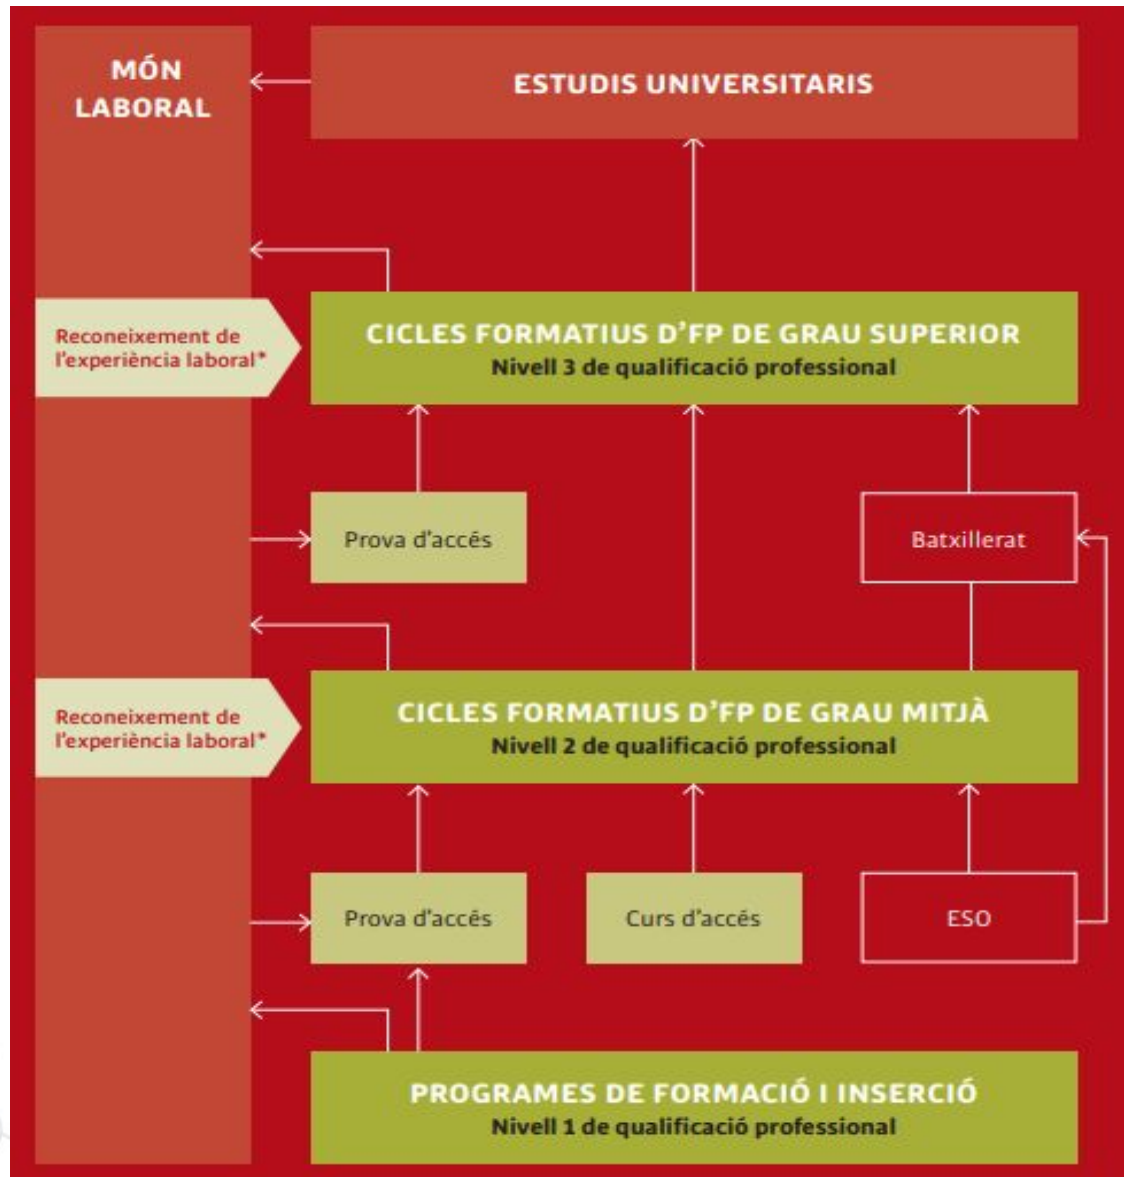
MÓN LABORAL

ESTUDIS UNIVERSITARIS

Reconeixement de l'experiència laboral*

CICLES FORMATIUS D'FP DE GRAU SUPERIOR
Nivell 3 de qualificació professional

Prova d'accés

Batxillerat

Reconeixement de l'experiència laboral*

CICLES FORMATIUS D'FP DE GRAU MITJÀ
Nivell 2 de qualificació professional

Prova d'accés

Curs d'accés

ESO

PROGRAMES DE FORMACIÓ I INSERCIÓ
Nivell 1 de qualificació professional